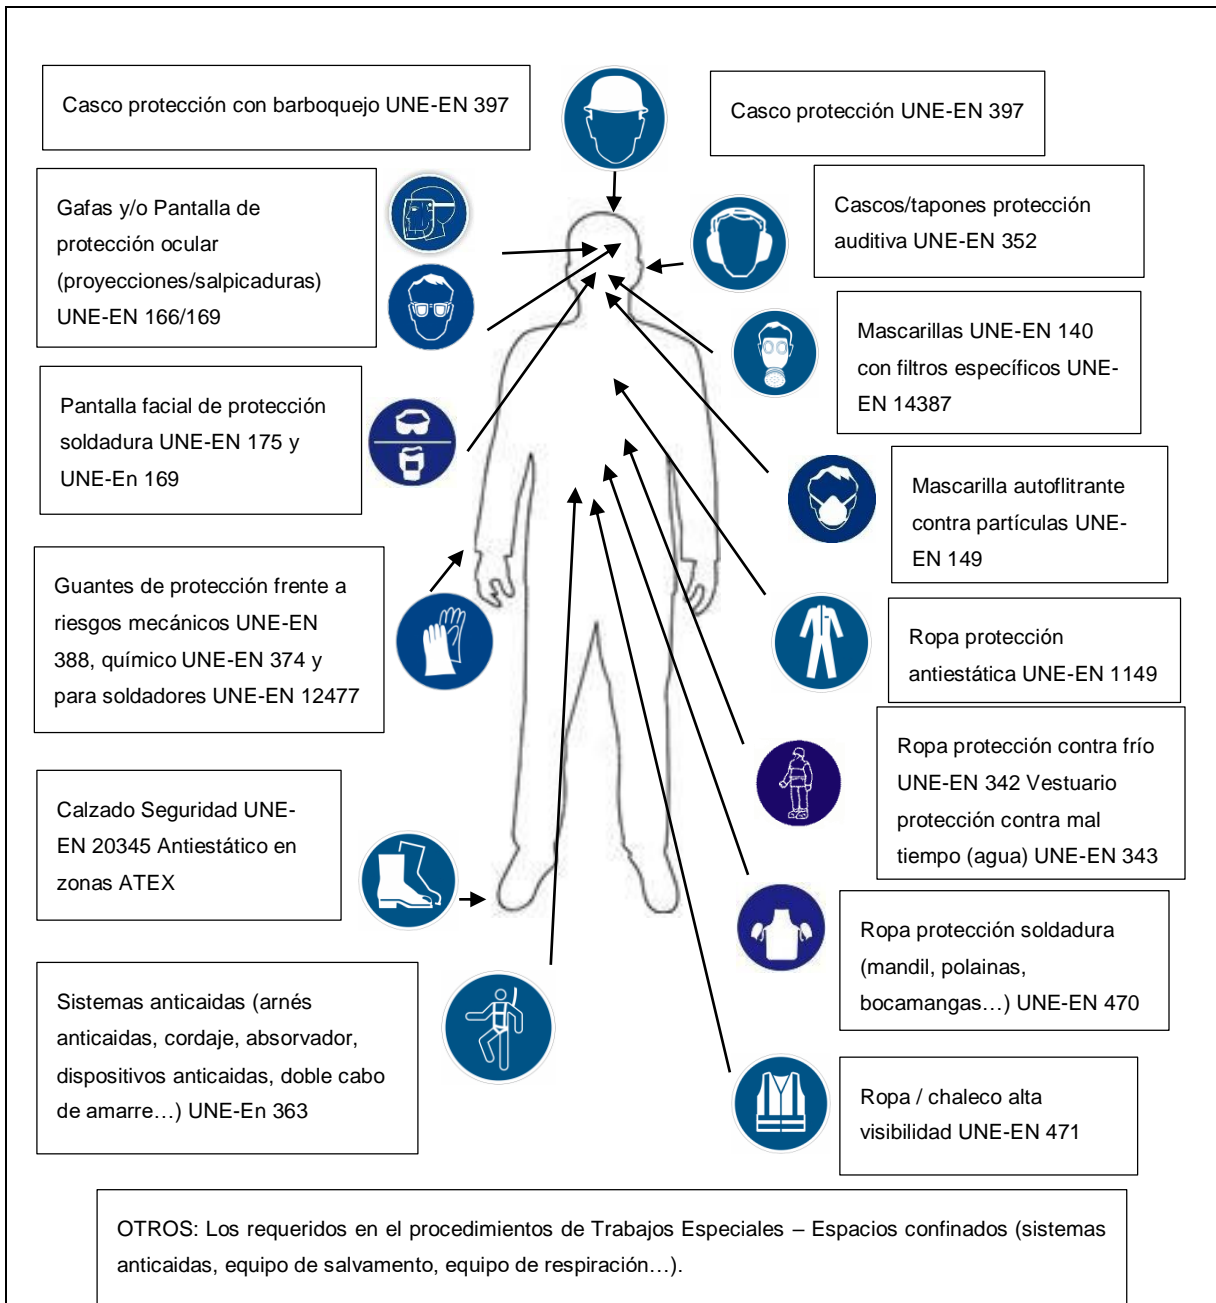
Casco protección con barboquejo UNE-EN 397

Casco protección UNE-EN 397

Gafas y/o Pantalla de protección ocular (proyecciones/salpicaduras) UNE-EN 166/169

Cascos/tapones protección auditiva UNE-EN 352

Mascarillas UNE-EN 140 con filtros específicos UNE-EN 14387

Pantalla facial de protección soldadura UNE-EN 175 y UNE-En 169

Mascarilla autoflitrante contra partículas UNE-EN 149

Guantes de protección frente a riesgos mecánicos UNE-EN 388, químico UNE-EN 374 y para soldadores UNE-EN 12477

Ropa protección antiestática UNE-EN 1149

Ropa protección contra frío UNE-EN 342 Vestuario protección contra mal tiempo (agua) UNE-EN 343

Calzado Seguridad UNE-EN 20345 Antiestático en zonas ATEX

Ropa protección soldadura (mandil, polainas, bocamangas…) UNE-EN 470

Sistemas anticaidas (arnés anticaidas, cordaje, absorvador, dispositivos anticaidas, doble cabo de amarre…) UNE-En 363

Ropa / chaleco alta visibilidad UNE-EN 471

OTROS: Los requeridos en el procedimientos de Trabajos Especiales – Espacios confinados (sistemas anticaidas, equipo de salvamento, equipo de respiración…).